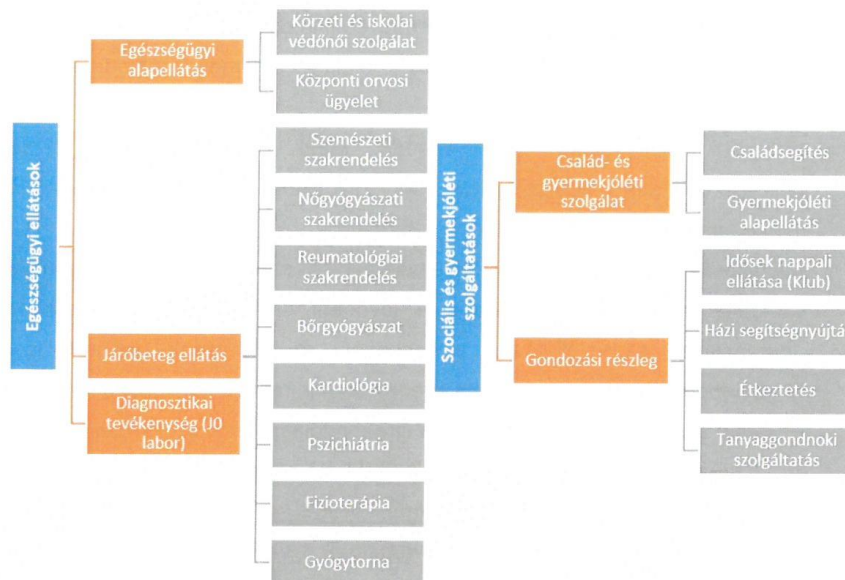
Egészségügyi ellátások

Egészségügyi alapellátás

Körzeti és iskolai védőnői szolgálat

Központi orvosi ügyelet

Járóbeteg ellátás

Szemészeti szakrendelés

Nőgyógyászati szakrendelés

Reumatológiai szakrendelés

Bőrgyógyászat

Kardiológia

Pszichiátria

Fizioterápia

Gyógytorna

Diagnosztikai tevékenység (J0 labor)

Szociális és gyermekjóléti szolgáltatások

Család- és gyermekjóléti szolgálat

Családsegítés

Gyermekjóléti alapellátás

Gondozási részleg

Idősek nappali ellátása (Klub)

Házi segítségnyújtá

Étkeztetés

Tanyaggondnoki szolgáltatás